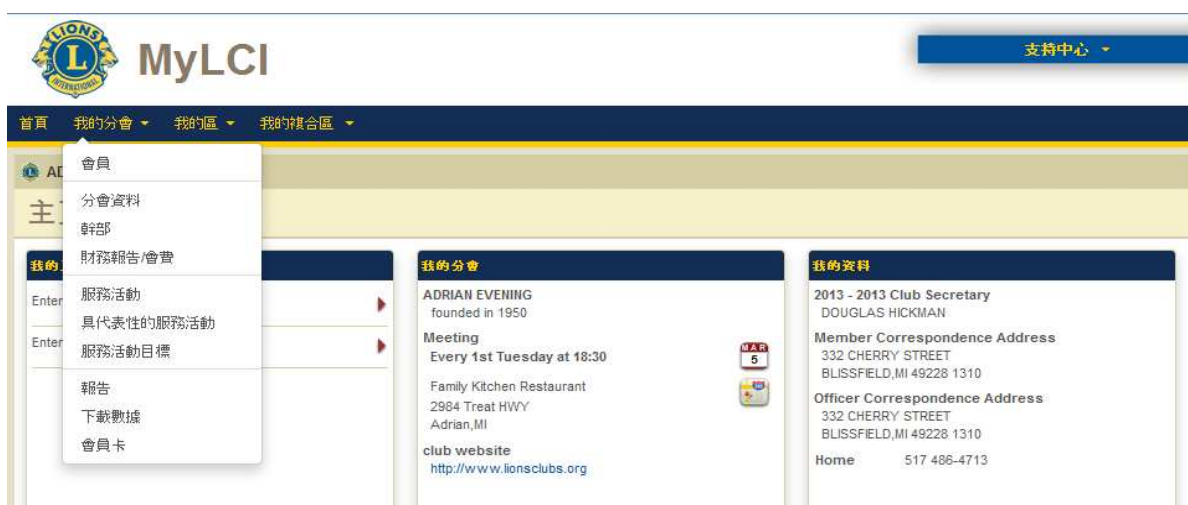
LIONS INTERNATIONAL

MyLCI

支持中心

首頁 我的分會 我的區 我的複合區

會員
分會資料
幹部
財務報告/會費
服務活動
具代表性的服務活動
服務活動目標
報告
下載數據
會員卡

AD

主

我的

Enter

Enter

我的分會

ADRIAN EVENING
founded in 1950

Meeting
Every 1st Tuesday at 18:30

MAR 5

Family Kitchen Restaurant
2984 Treat HWY
Adrian,MI

club website
http://www.lionsclubs.org

我的資料

2013 - 2013 Club Secretary
DOUGLAS HICKMAN

Member Correspondence Address
332 CHERRY STREET
BLISSFIELD,MI 49228 1310

Officer Correspondence Address
332 CHERRY STREET
BLISSFIELD,MI 49228 1310

Home 517 486-4713